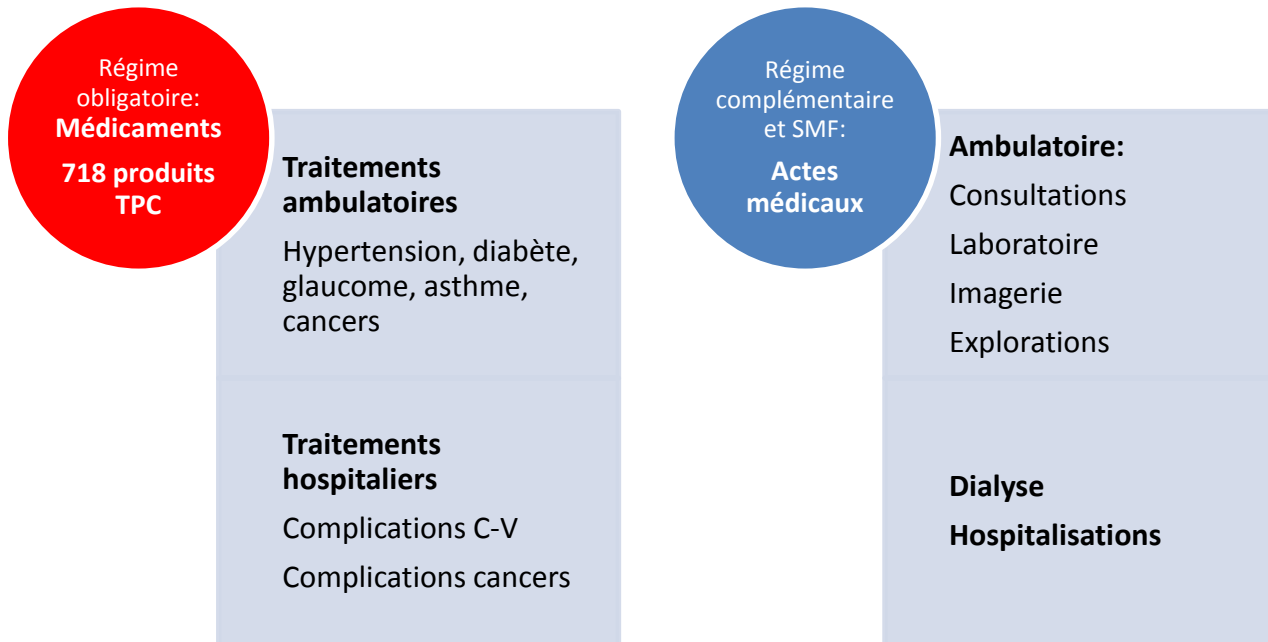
Régime obligatoire:
Médicaments
718 produits TPC

Traitements ambulatoires
Hypertension, diabète, glaucome, asthme, cancers

Traitements hospitaliers
Complications C-V
Complications cancers

Régime complémentaire et SMF:
Actes médicaux

Ambulatoire:
Consultations
Laboratoire
Imagerie
Explorations

Dialyse
Hospitalisations